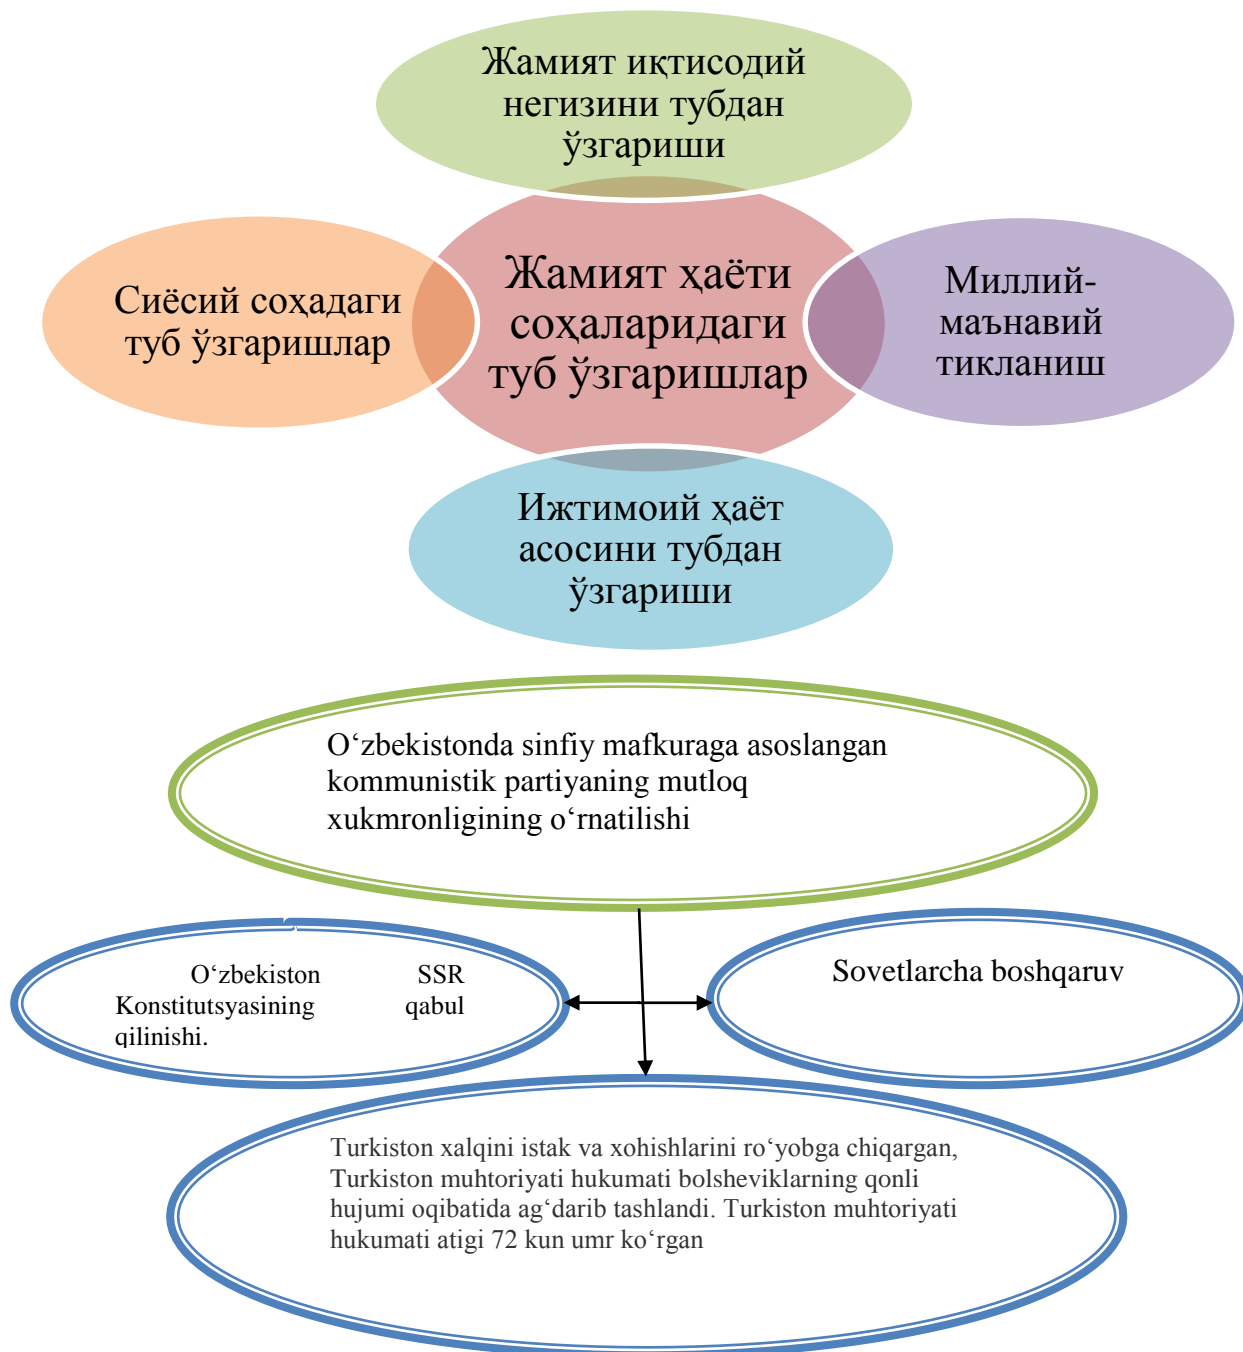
Жамият иқтисодий негизини тубдан ўзгариши

Сиёсий соҳадаги туб ўзгаришлар

Жамият ҳаёти соҳаларидаги туб ўзгаришлар

Миллий-маънавий тикланиш

Ижтимоий ҳаёт асосини тубдан ўзгариши

O‘zbekistonda sinfiy mafkuraga asoslangan kommunistik partiyaning mutloq xukmronligining o‘rnatilishi

O‘zbekiston SSR Konstitutsyasining qabul qilinishi.

Sovetlarcha boshqaruv

Turkiston xalqini istak va xohishlarini ro‘yobga chiqargan, Turkiston muhtoriyati hukumati bolsheviklarning qonli hujumi oqibatida ag‘darib tashlandi. Turkiston muhtoriyati hukumati atigi 72 kun umr ko‘rgan